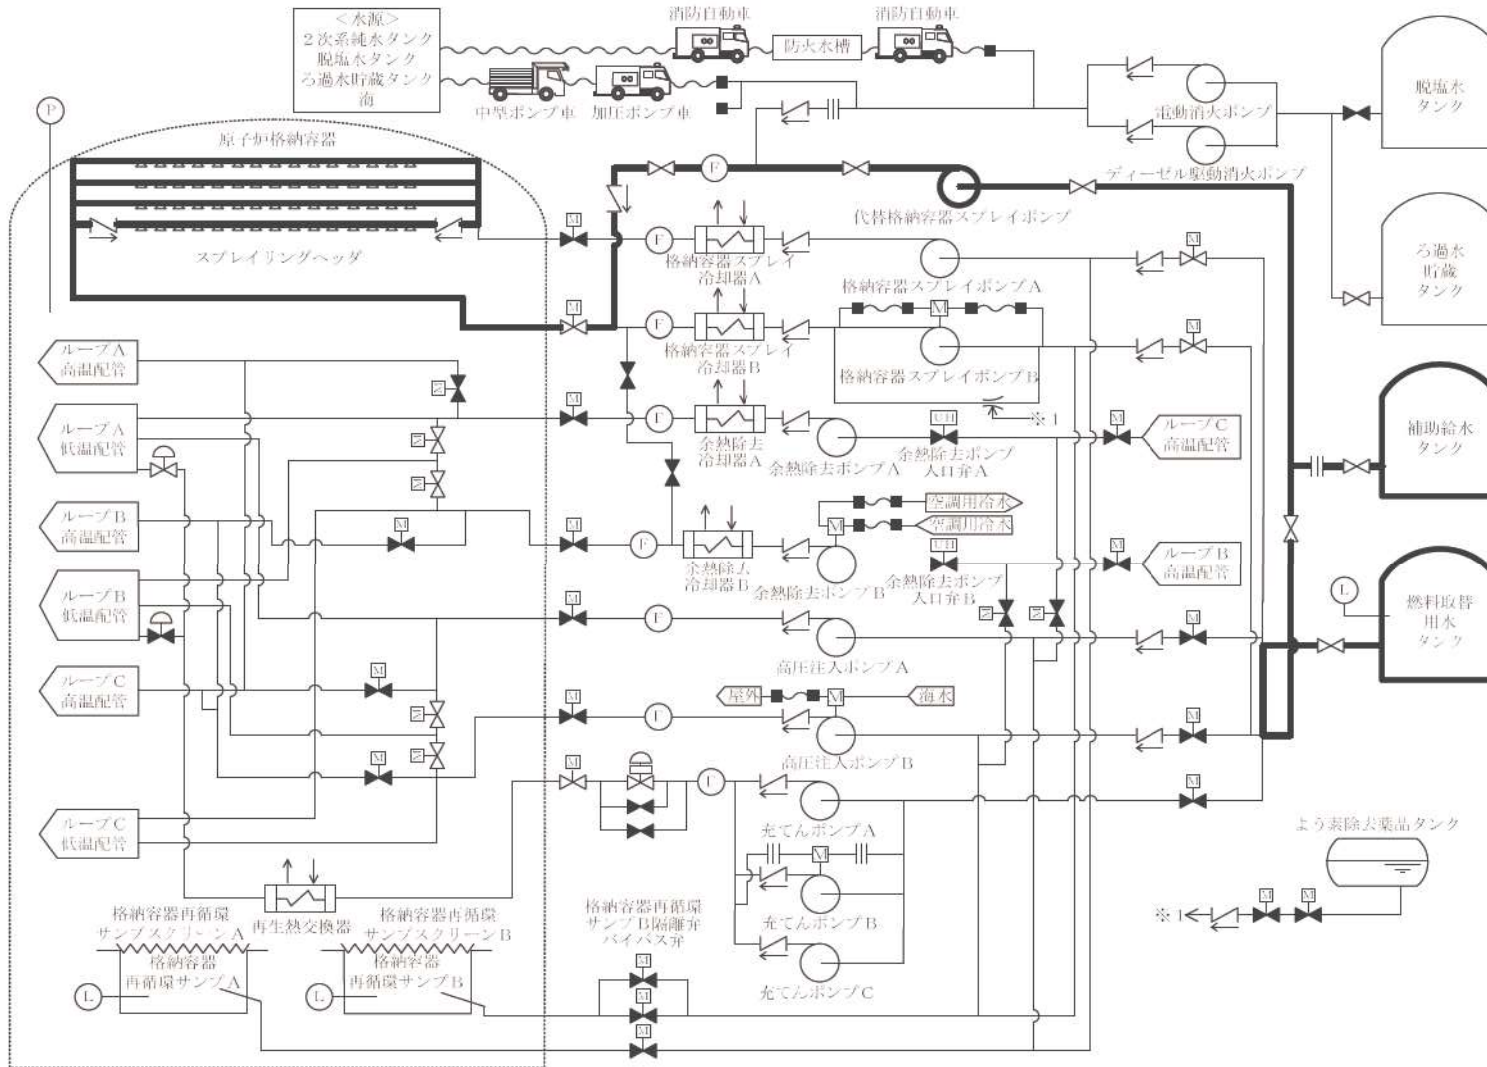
<水源>
2次系純水タンク
脱塩水タンク
ろ過水貯蔵タンク
海

消防自動車
防火水槽
消防自動車

中型ポンプ車
加圧ポンプ車

電動消火ポンプ
ディーゼル駆動消火ポンプ

脱塩水タンク

ろ過水貯蔵タンク

補助給水タンク

燃料取替用水タンク

P

原子炉格納容器

スプレイリングヘッダ

代替格納容器スプレイポンプ

F
M
格納容器スプレイ冷却器A
格納容器スプレイポンプA

格納容器スプレイ冷却器B
格納容器スプレイポンプB
※1

余熱除去冷却器A
余熱除去ポンプA
余熱除去ポンプ入口弁A

余熱除去冷却器B
余熱除去ポンプB
余熱除去ポンプ入口弁B
空調用冷水
空調用冷水

高圧注入ポンプA
屋外
海水
高圧注入ポンプB

充てんポンプA
充てんポンプB
充てんポンプC

ループA高温配管
ループA低温配管
ループB高温配管
ループB低温配管
ループC高温配管
ループC低温配管

ループC高温配管
ループB高温配管

再生熱交換器

格納容器再循環サンプスクリーンA
格納容器再循環サンプA
格納容器再循環サンプスクリーンB
格納容器再循環サンプB
L
L

格納容器再循環サンプB隔離弁バイパス弁

よう素除去薬品タンク
※1

L
UH
UH